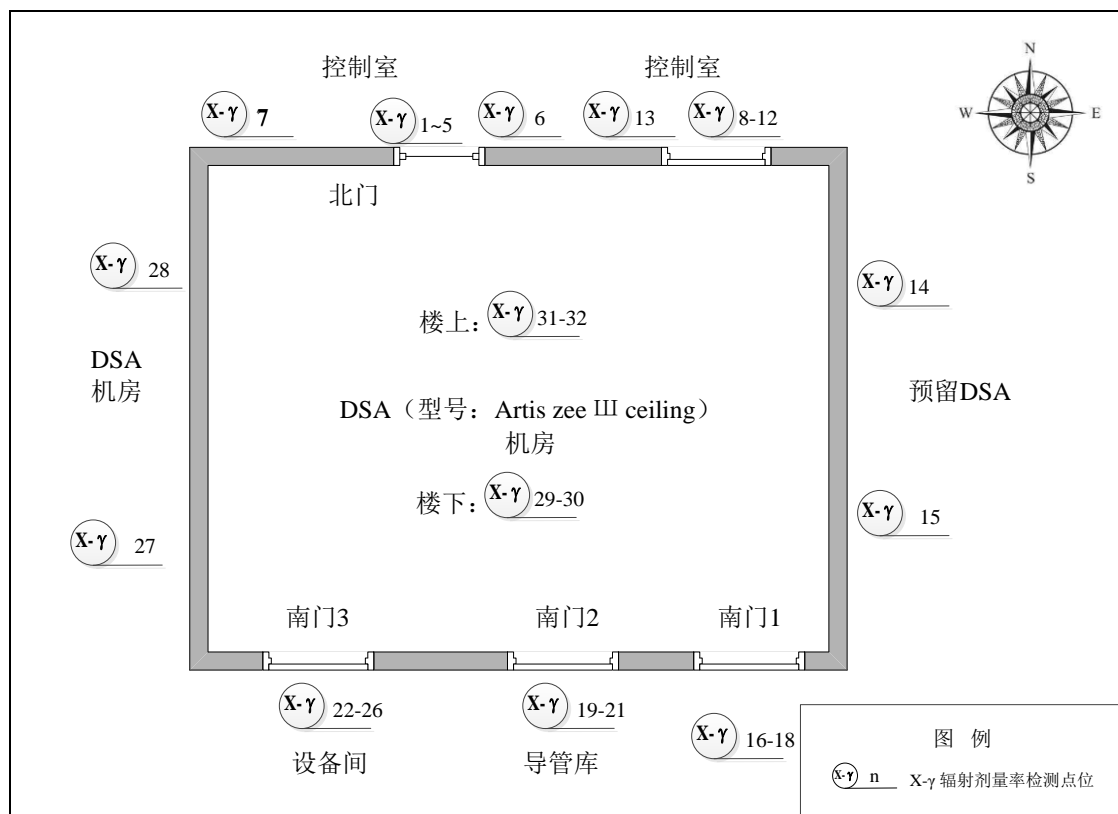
控制室

控制室

N

W

E

S

X-γ 7

X-γ 1~5

X-γ 6

X-γ 13

X-γ 8-12

北门

X-γ 28

X-γ 14

楼上：X-γ 31-32

DSA
机房

DSA（型号：Artis zee III ceiling）
机房

预留DSA

楼下：X-γ 29-30

X-γ 27

X-γ 15

南门3

南门2

南门1

X-γ 22-26

X-γ 19-21

X-γ 16-18

设备间

导管库

图 例

X-γ n X-γ 辐射剂量率检测点位